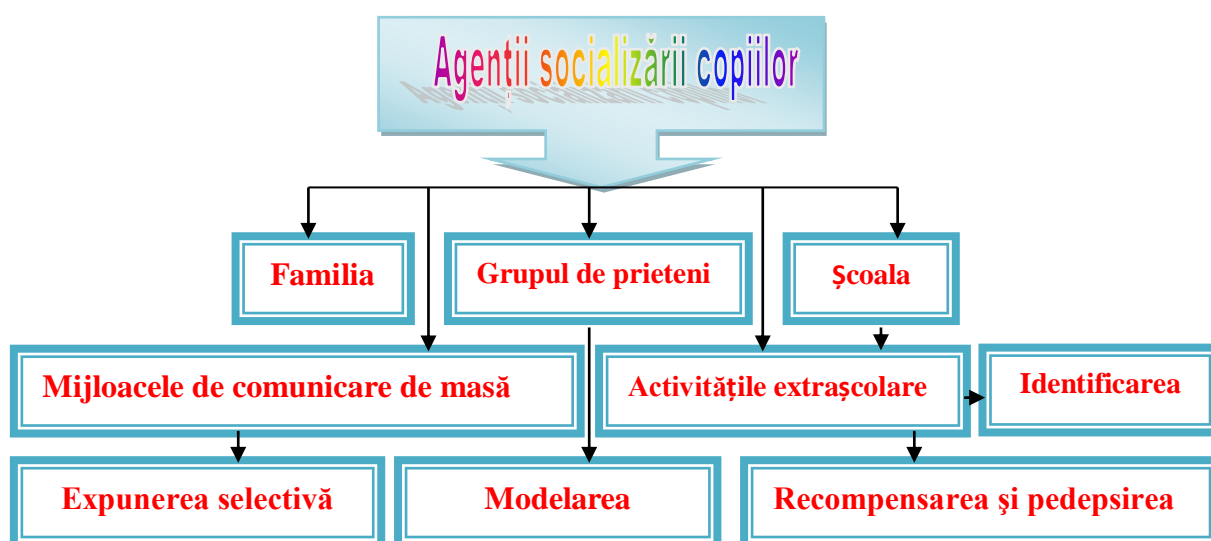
Agenții socializării copiilor

Familia

Grupul de prieteni

Școala

Mijloacele de comunicare de masă

Activitățile extrașcolare

Identificarea

Expunerea selectivă

Modelarea

Recompensarea şi pedepsirea